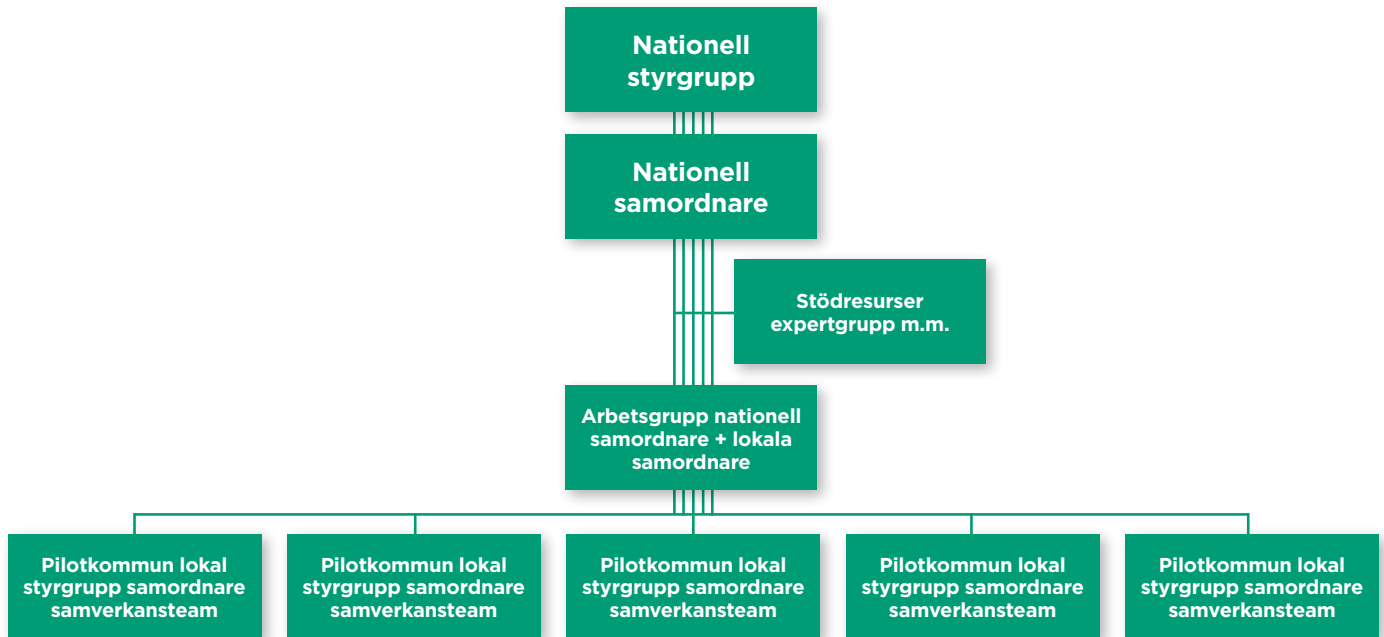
Nationell styrgrupp

Nationell samordnare

Stödresurser expertgrupp m.m.

Arbetsgrupp nationell samordnare + lokala samordnare

Pilotkommun lokal styrgrupp samordnare samverkansteam

Pilotkommun lokal styrgrupp samordnare samverkansteam

Pilotkommun lokal styrgrupp samordnare samverkansteam

Pilotkommun lokal styrgrupp samordnare samverkansteam

Pilotkommun lokal styrgrupp samordnare samverkansteam